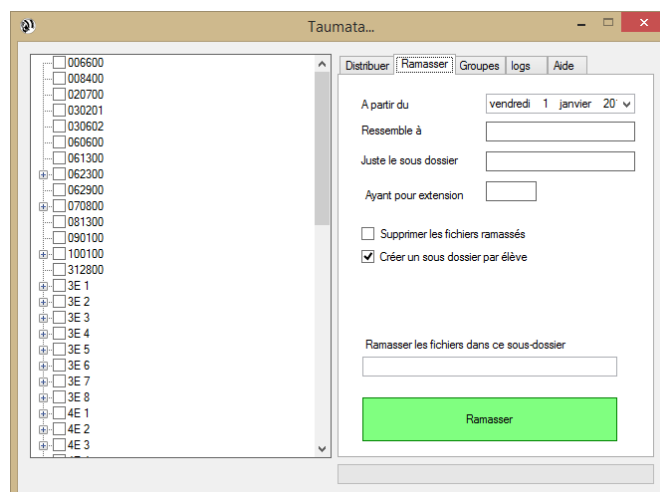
Taumata...

006600
008400
020700
030201
030602
060600
061300
062300
062900
070800
081300
090100
100100
312800
3E 1
3E 2
3E 3
3E 4
3E 5
3E 6
3E 7
3E 8
4E 1
4E 2
4E 3

Distribuer | Ramasser | Groupes | logs | Aide

A partir du
vendredi 1 janvier 20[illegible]

Ressemble à

Juste le sous dossier

Ayant pour extension

Supprimer les fichiers ramassés

Créer un sous dossier par élève

Ramasser les fichiers dans ce sous-dossier

Ramasser